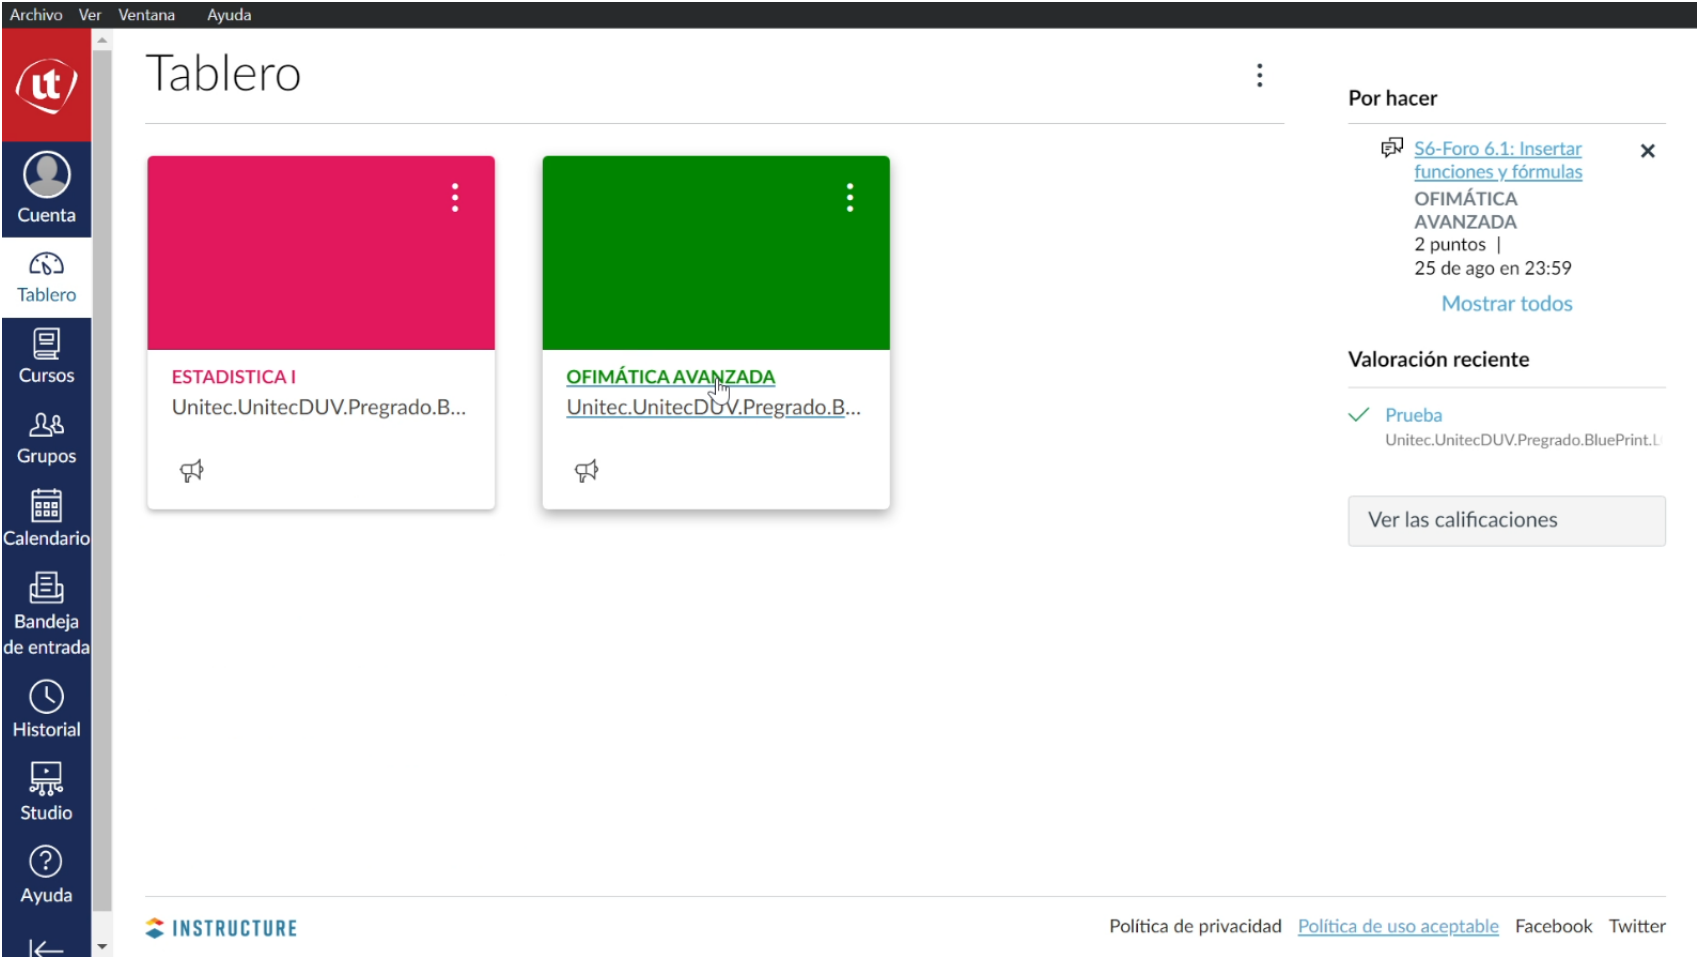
Archivo Ver Ventana Ayuda

ut

Cuenta

Tablero

Cursos

Grupos

Calendario

Bandeja de entrada

Historial

Studio

Ayuda

Tablero

ESTADISTICA I
Unitec.UnitecDUV.Pregrado.B...

OFIMÁTICA AVANZADA
Unitec.UnitecDUV.Pregrado.B...

Por hacer

S6-Foro 6.1: Insertar funciones y fórmulas
OFIMÁTICA AVANZADA
2 puntos |
25 de ago en 23:59

Mostrar todos

Valoración reciente

Prueba
Unitec.UnitecDUV.Pregrado.BluePrint.L

Ver las calificaciones

INSTRUCTURE

Política de privacidad Política de uso aceptable Facebook Twitter